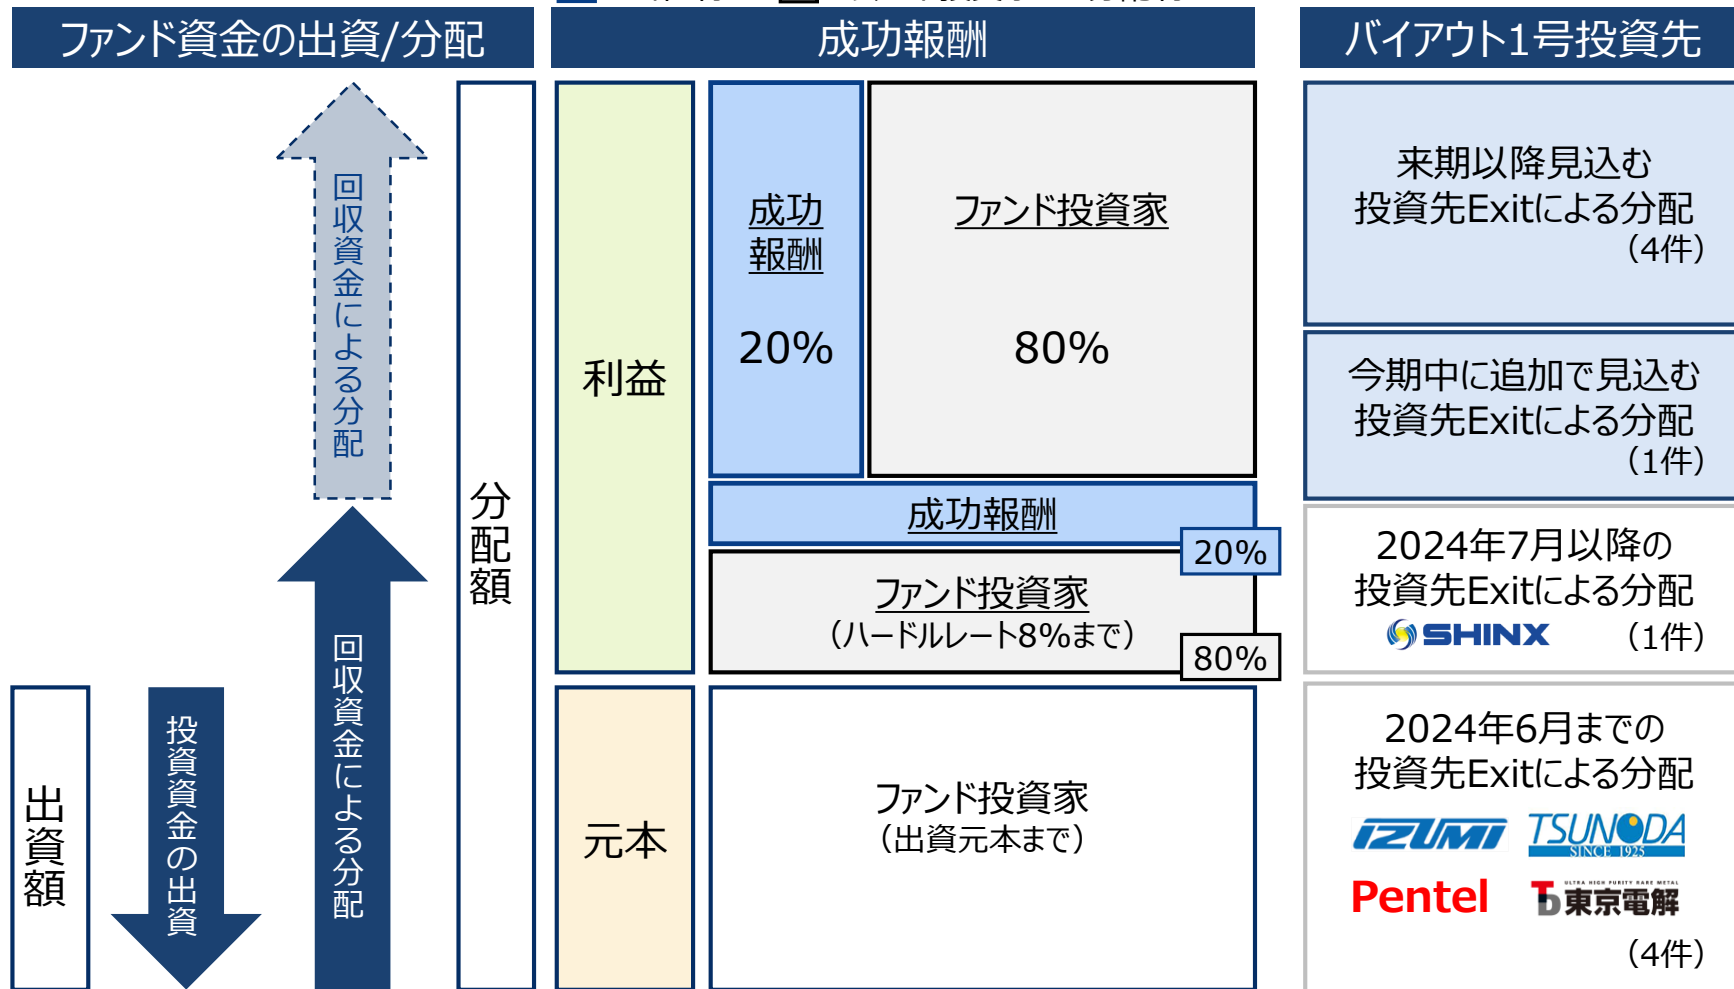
ファンド資金の出資/分配

成功報酬

バイアウト1号投資先

回収資金による分配

分配額

利益

成功報酬

20%

ファンド投資家

80%

成功報酬

20%

ファンド投資家
（ハードルレート8%まで）

80%

元本

ファンド投資家
（出資元本まで）

出資額

投資資金の出資

回収資金による分配

来期以降見込む
投資先Exitによる分配
（4件）

今期中に追加で見込む
投資先Exitによる分配
（1件）

2024年7月以降の
投資先Exitによる分配
SHINX （1件）

2024年6月までの
投資先Exitによる分配
IZUMI TSUNODA SINCE 1925
Pentel 東京電解
（4件）